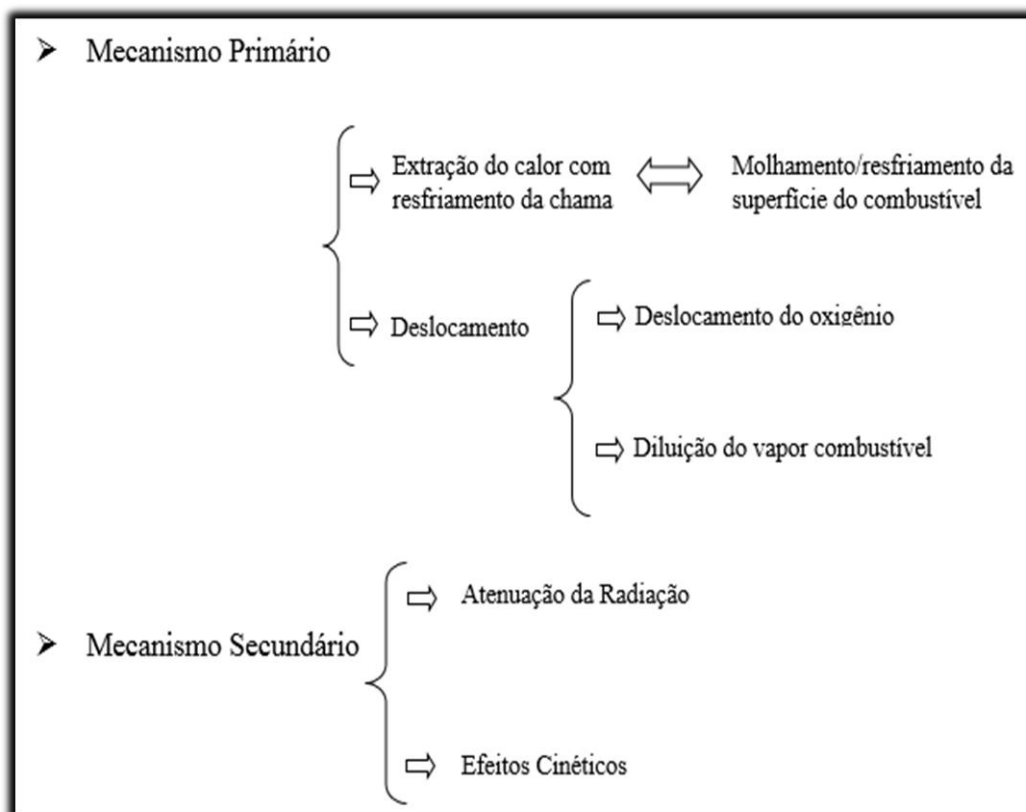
➢ Mecanismo Primário

⇨ Extração do calor com resfriamento da chama ⟺ Molhamento/resfriamento da superficie do combustível

⇨ Deslocamento

⇨ Deslocamento do oxigênio

⇨ Diluição do vapor combustível

➢ Mecanismo Secundário

⇨ Atenuação da Radiação

⇨ Efeitos Cinéticos